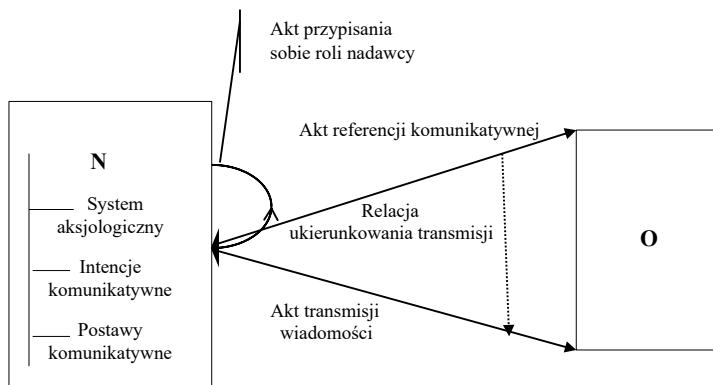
Akt przypisania sobie roli nadawcy

N

System aksjologiczny

Intencje komunikatywne

Postawy komunikatywne

Akt referencji komunikatywnej

Relacja ukierunkowania transmisji

Akt transmisji wiadomości

O